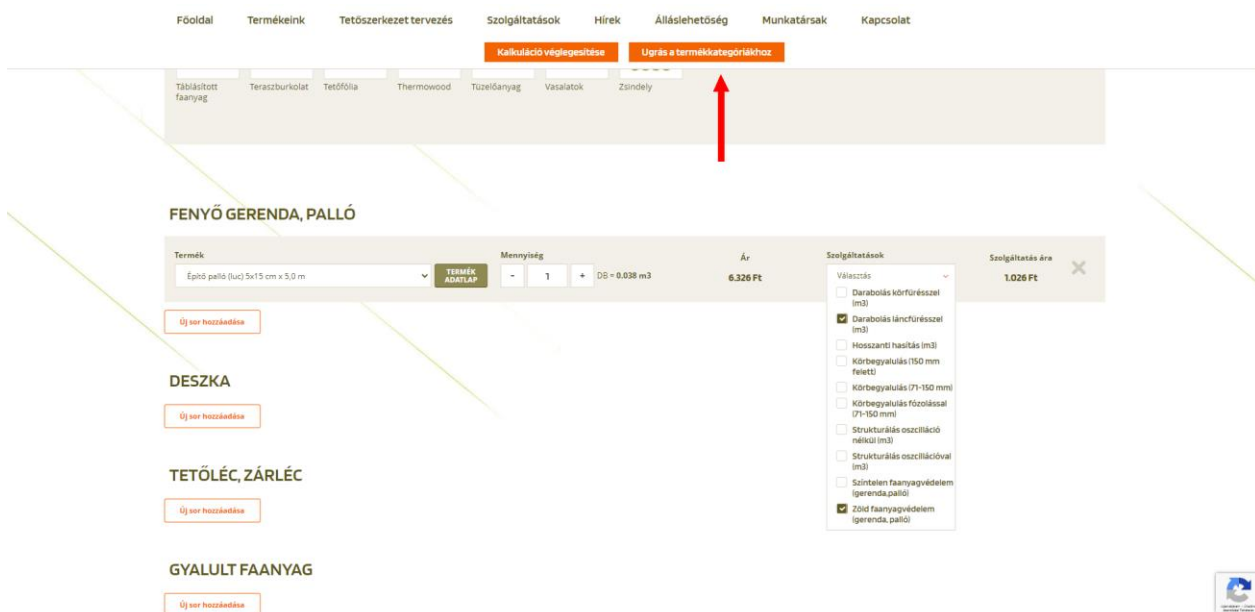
Főoldal Termékeink Tetőszerkezet tervezés Szolgáltatások Hírek Álláslehetőség Munkatársak Kapcsolat

Kalkuláció véglegesítése Ugrás a termékkategóriákhoz

Táblásított faanyag Teraszburkolat Tetőfólia Thermowood Tüzelőanyag Vasalatok Zsindely

FENYŐ GERENDA, PALLÓ

| Termék | | Mennyiség | Ár | Szolgáltatások | Szolgáltatás ára |
|---|---|---|---|---|---|
| Építő palló (luc) 5x15 cm x 5,0 m | TERMÉK ADATLAP | - 1 + DB = 0.038 m3 | 6.326 Ft | Választás | 1.026 Ft |

Darabolás körfűrésszel (m3)
Darabolás láncfűrésszel (m3)
Hosszanti hasítás (m3)
Körbegyalulás (150 mm felett)
Körbegyalulás (71-150 mm)
Körbegyalulás fózolással (71-150 mm)
Strukturálás oszcilláció nélkül (m3)
Strukturálás oszcillációval (m3)
Színtelen faanyagvédelem (gerenda,palló)
Zöld faanyagvédelem (gerenda, palló)

Új sor hozzáadása

DESZKA

Új sor hozzáadása

TETŐLÉC, ZÁRLÉC

Új sor hozzáadása

GYALULT FAANYAG

Új sor hozzáadása